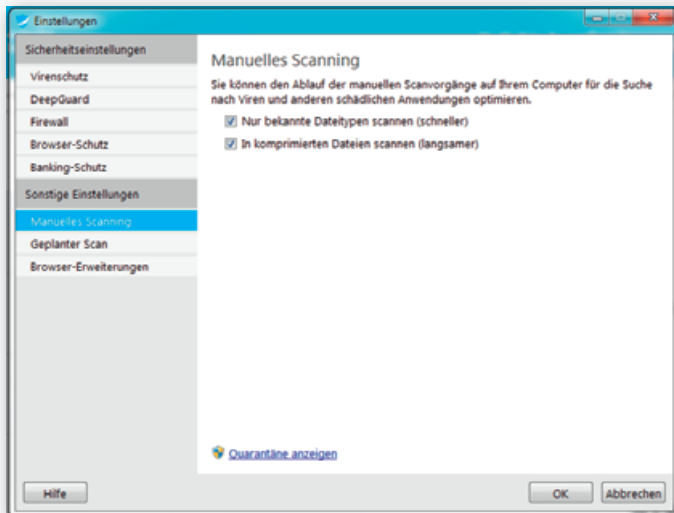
Einstellungen

Sicherheitseinstellungen

Virenschutz

DeepGuard

Firewall

Browser-Schutz

Banking-Schutz

Sonstige Einstellungen

Manuelles Scanning

Geplanter Scan

Browser-Erweiterungen

Manuelles Scanning

Sie können den Ablauf der manuellen Scanvorgänge auf Ihrem Computer für die Suche nach Viren und anderen schädlichen Anwendungen optimieren.

Nur bekannte Dateitypen scannen (schneller)

In komprimierten Dateien scannen (langsamer)

Quarantäne anzeigen

Hilfe

OK

Abbrechen